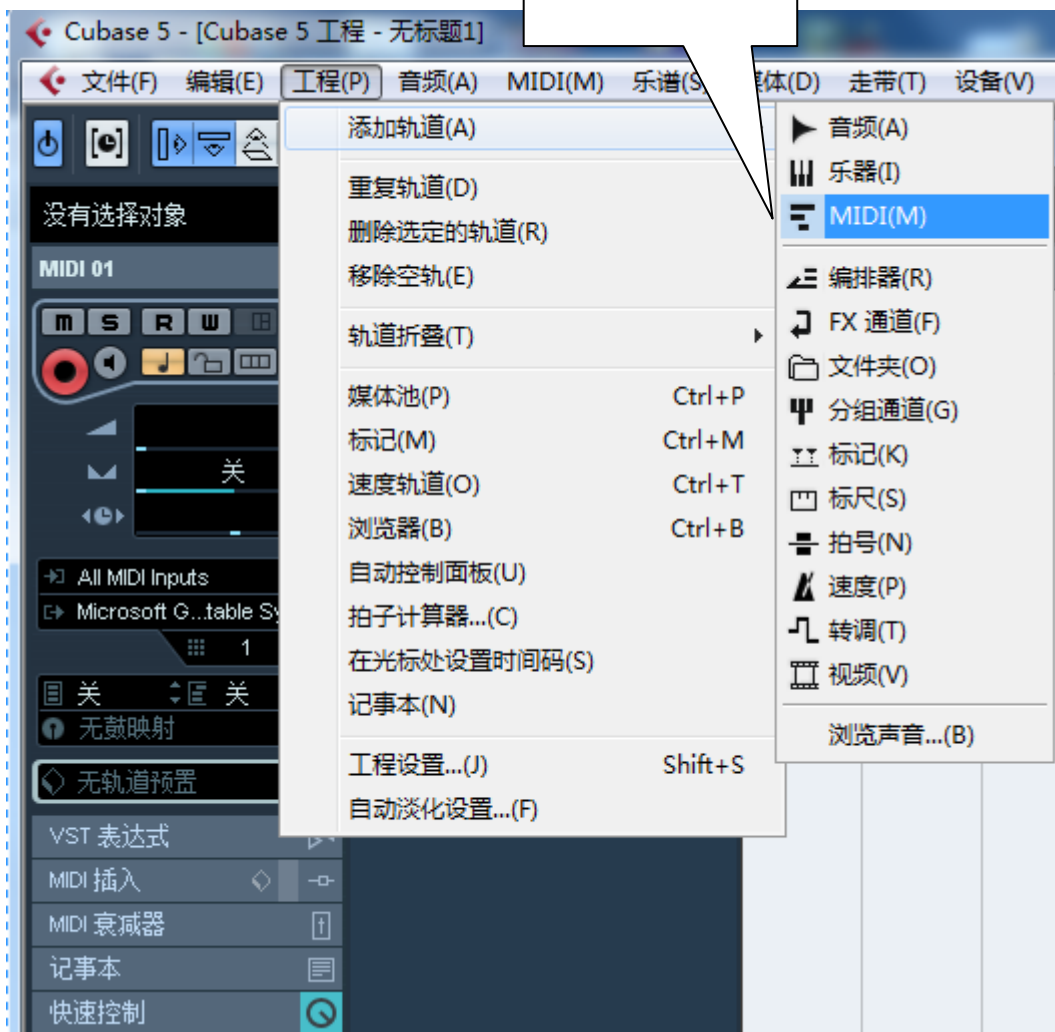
Cubase 5 - [Cubase 5 工程 - 无标题1]

文件(F) 编辑(E) 工程(P) 音频(A) MIDI(M) 乐谱(S) 媒体(D) 走带(T) 设备(V)

没有选择对象

MIDI 01

m s R W

关

All MIDI Inputs
Microsoft G...table Sy
1
关 关
无鼓映射
无轨道预置
VST 表达式
MIDI 插入
MIDI 衰减器
记事本
快速控制

添加轨道(A)
重复轨道(D)
删除选定的轨道(R)
移除空轨(E)
轨道折叠(T)
媒体池(P) Ctrl+P
标记(M) Ctrl+M
速度轨道(O) Ctrl+T
浏览器(B) Ctrl+B
自动控制面板(U)
拍子计算器...(C)
在光标处设置时间码(S)
记事本(N)
工程设置...(J) Shift+S
自动淡化设置...(F)

音频(A)
乐器(I)
MIDI(M)
编排器(R)
FX 通道(F)
文件夹(O)
分组通道(G)
标记(K)
标尺(S)
拍号(N)
速度(P)
转调(T)
视频(V)
浏览声音...(B)